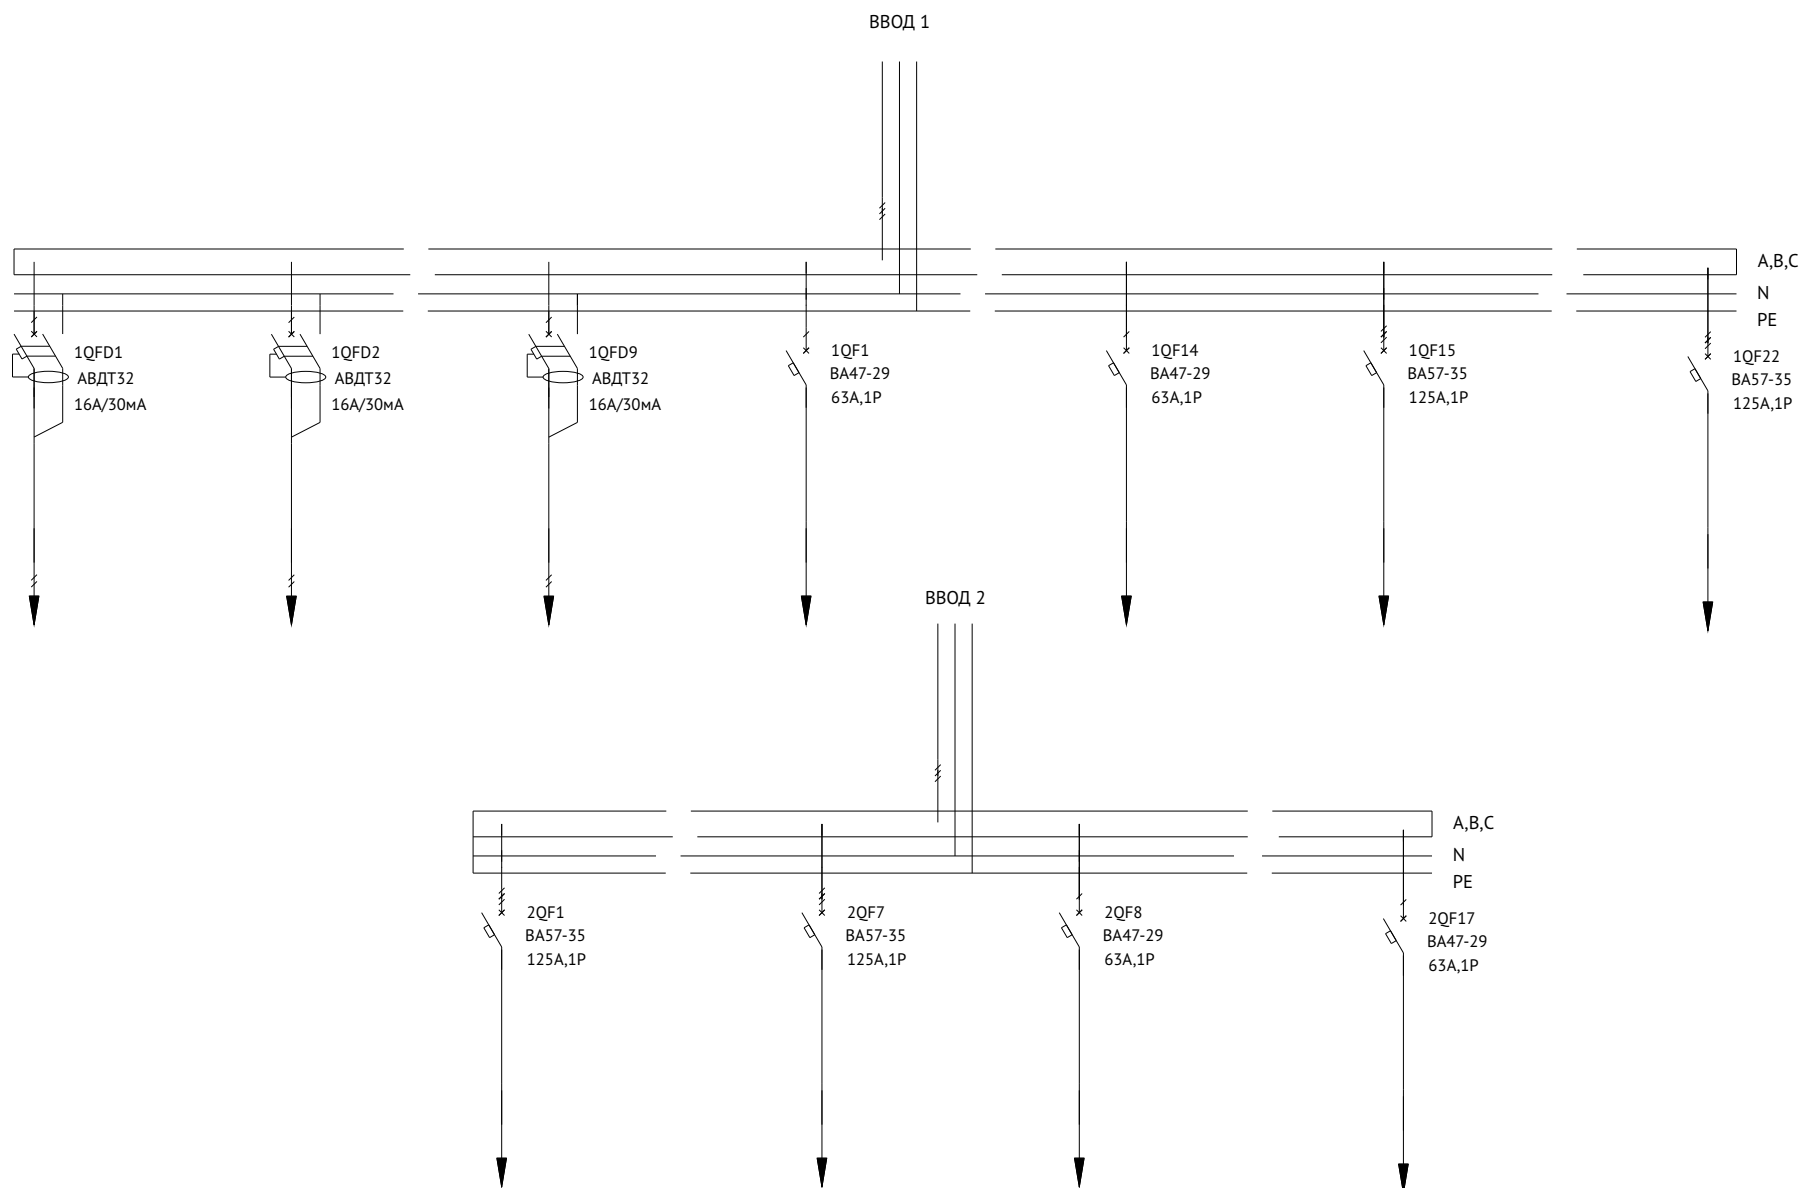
ВВОД 1

A,B,C
N
PE

1QFD1
АВДТ32
16А/30мА

1QFD2
АВДТ32
16А/30мА

1QFD9
АВДТ32
16А/30мА

1QF1
ВА47-29
63А,1Р

1QF14
ВА47-29
63А,1Р

1QF15
ВА57-35
125А,1Р

1QF22
ВА57-35
125А,1Р

ВВОД 2

A,B,C
N
PE

2QF1
ВА57-35
125А,1Р

2QF7
ВА57-35
125А,1Р

2QF8
ВА47-29
63А,1Р

2QF17
ВА47-29
63А,1Р